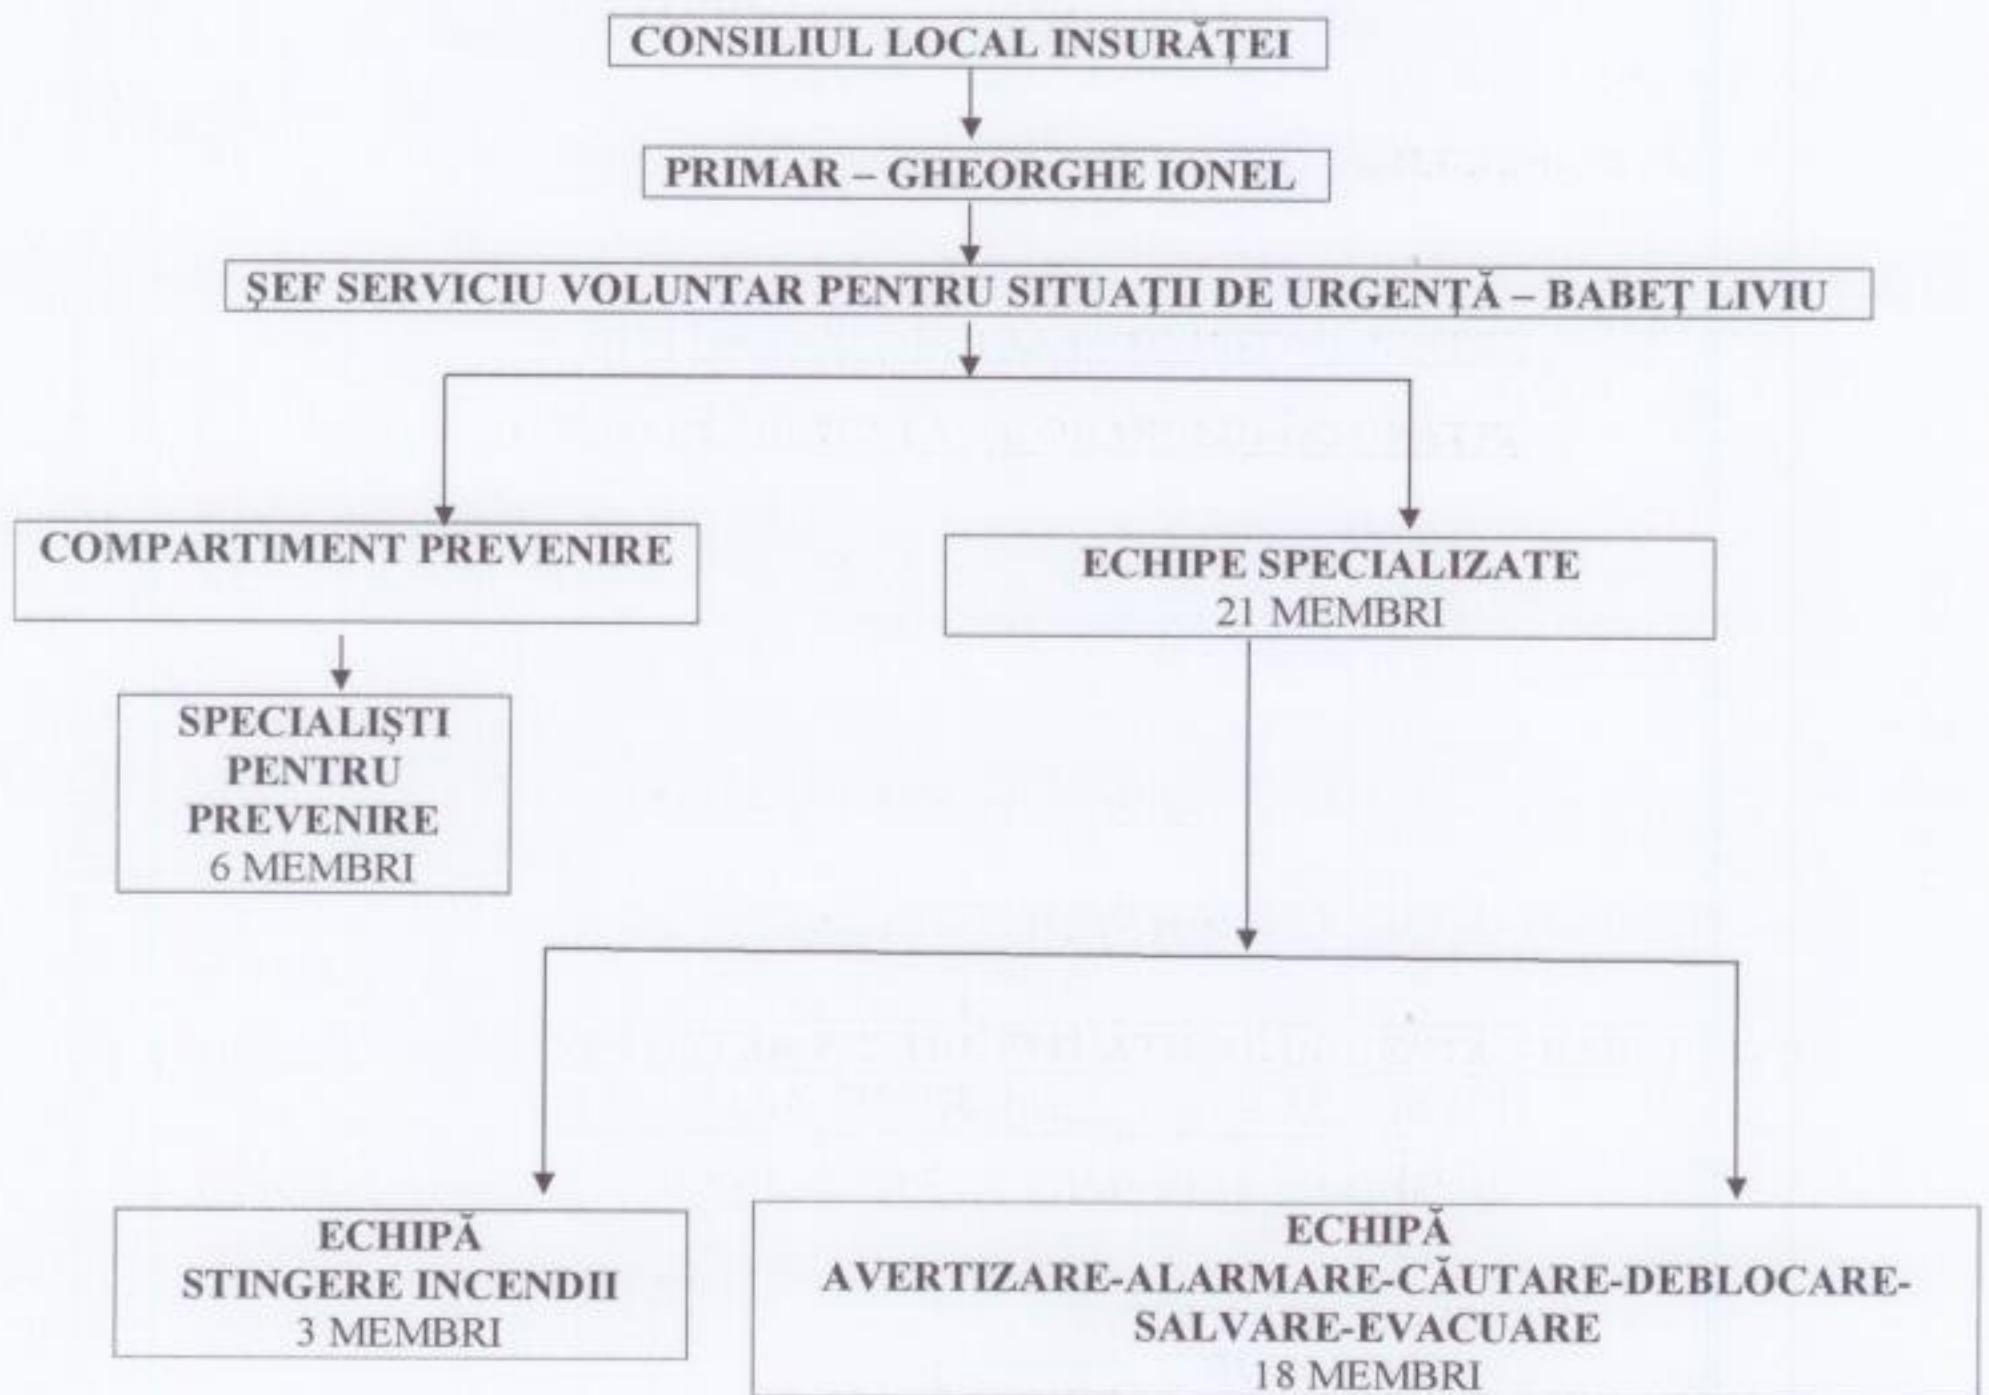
CONSILIUL LOCAL INSURĂȚEI

PRIMAR – GHEORGHE IONEL

ŞEF SERVICIU VOLUNTAR PENTRU SITUAȚII DE URGENȚĂ – BABEȚ LIVIU

COMPARTIMENT PREVENIRE

ECHIPE SPECIALIZATE
21 MEMBRI

SPECIALIŞTI
PENTRU
PREVENIRE
6 MEMBRI

ECHIPĂ
STINGERE INCENDII
3 MEMBRI

ECHIPĂ
AVERTIZARE-ALARMARE-CĂUTARE-DEBLOCARE-SALVARE-EVACUARE
18 MEMBRI